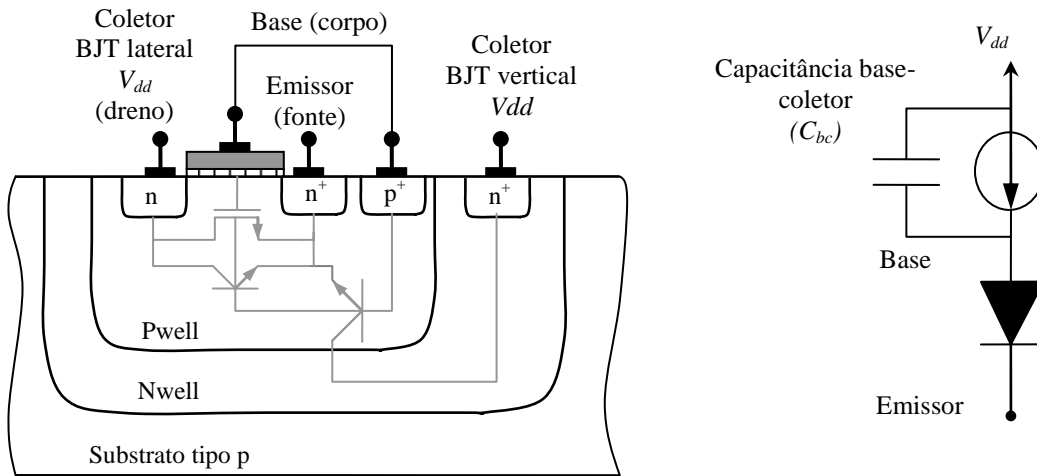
Coletor
BJT lateral
$V_{dd}$
(dreno)

Base (corpo)

Emissor
(fonte)

Coletor
BJT vertical
$Vdd$

n

$n^+$

$p^+$

$n^+$

Pwell

Nwell

Substrato tipo p

$V_{dd}$

Capacitância base-
coletor
$(C_{bc})$

Base

Emissor